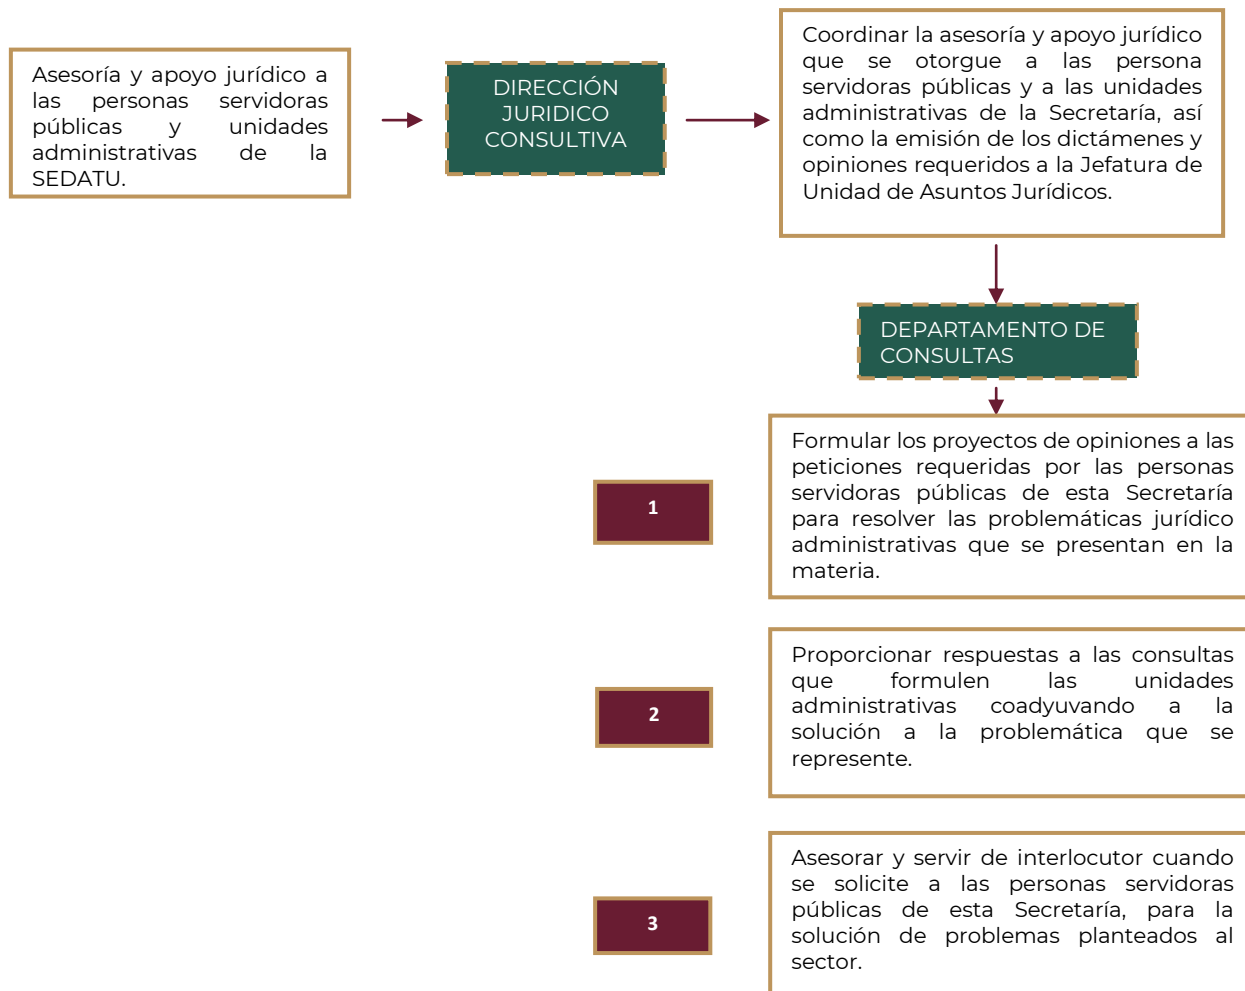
Asesoría y apoyo jurídico a las personas servidoras públicas y unidades administrativas de la SEDATU.

DIRECCIÓN JURIDICO CONSULTIVA

Coordinar la asesoría y apoyo jurídico que se otorgue a las persona servidoras públicas y a las unidades administrativas de la Secretaría, así como la emisión de los dictámenes y opiniones requeridos a la Jefatura de Unidad de Asuntos Jurídicos.

DEPARTAMENTO DE CONSULTAS

1

Formular los proyectos de opiniones a las peticiones requeridas por las personas servidoras públicas de esta Secretaría para resolver las problemáticas jurídico administrativas que se presentan en la materia.

2

Proporcionar respuestas a las consultas que formulen las unidades administrativas coadyuvando a la solución a la problemática que se represente.

3

Asesorar y servir de interlocutor cuando se solicite a las personas servidoras públicas de esta Secretaría, para la solución de problemas planteados al sector.